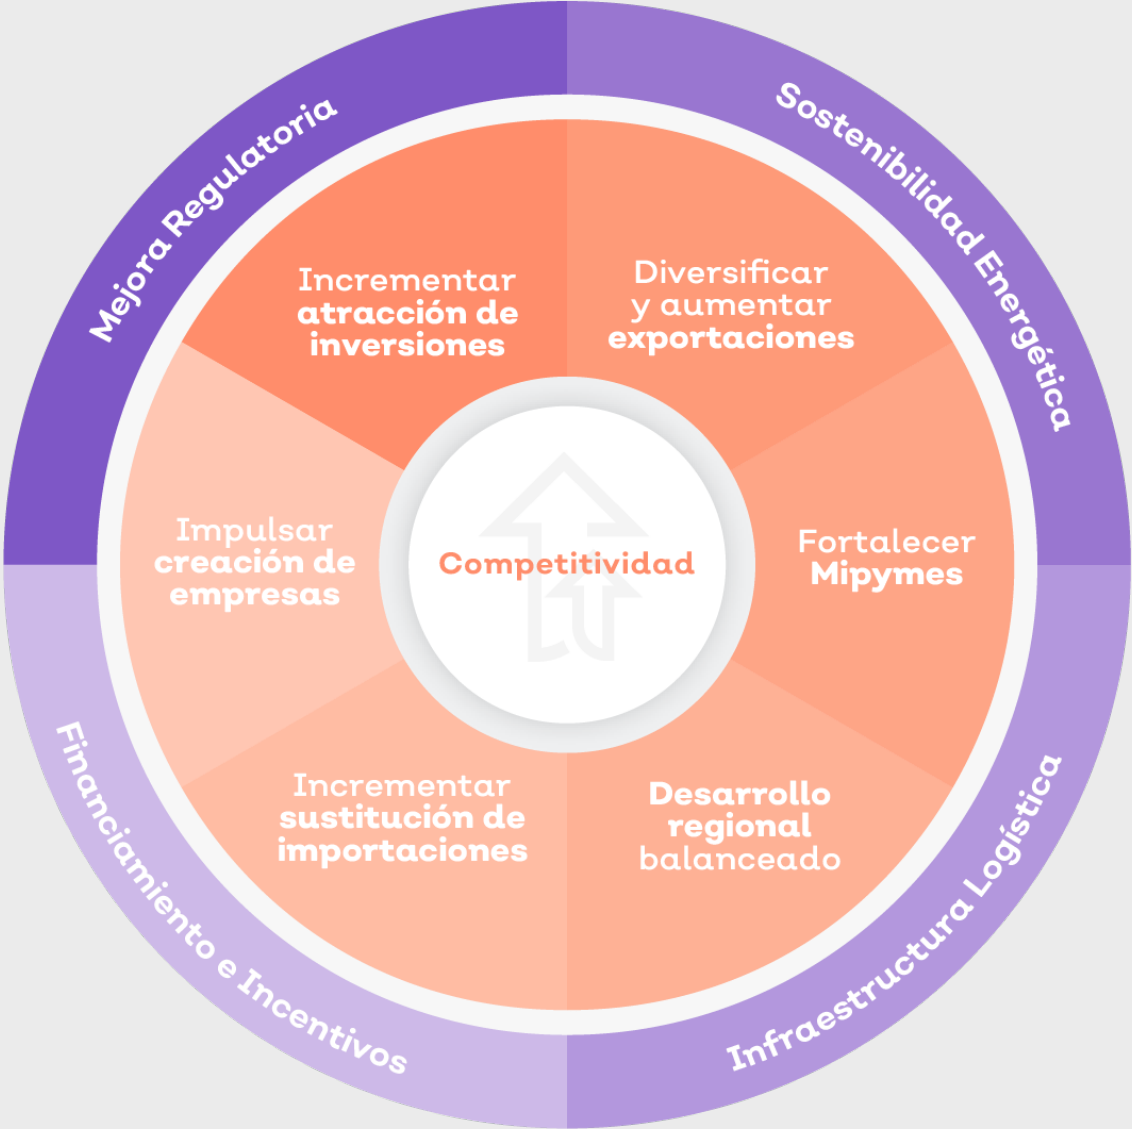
Mejora Regulatoria

Sostenibilidad Energética

Incrementar atracción de inversiones

Diversificar y aumentar exportaciones

Impulsar creación de empresas

Competitividad

Fortalecer Mipymes

Incrementar sustitución de importaciones

Desarrollo regional balanceado

Financiamiento e Incentivos

Infraestructura Logística